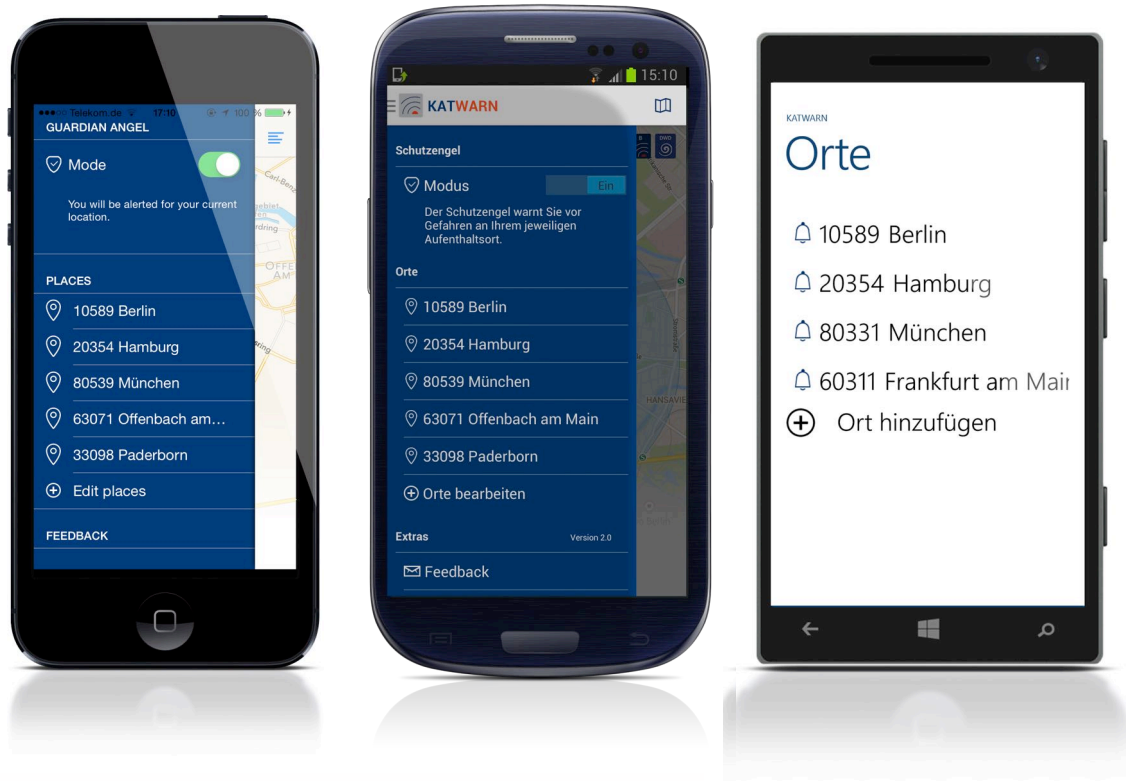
Telekom.de 17:10 100 %

GUARDIAN ANGEL

Mode

You will be alerted for your current location.

PLACES

10589 Berlin

20354 Hamburg

80539 München

63071 Offenbach am...

33098 Paderborn

Edit places

FEEDBACK

15:10

KATWARN

Schutzengel

Modus Ein

Der Schutzengel warnt Sie vor Gefahren an Ihrem jeweiligen Aufenthaltsort.

Orte

10589 Berlin

20354 Hamburg

80539 München

63071 Offenbach am Main

33098 Paderborn

Orte bearbeiten

Extras Version 2.0

Feedback

KATWARN

Orte

10589 Berlin

20354 Hamburg

80331 München

60311 Frankfurt am Mair

Ort hinzufügen